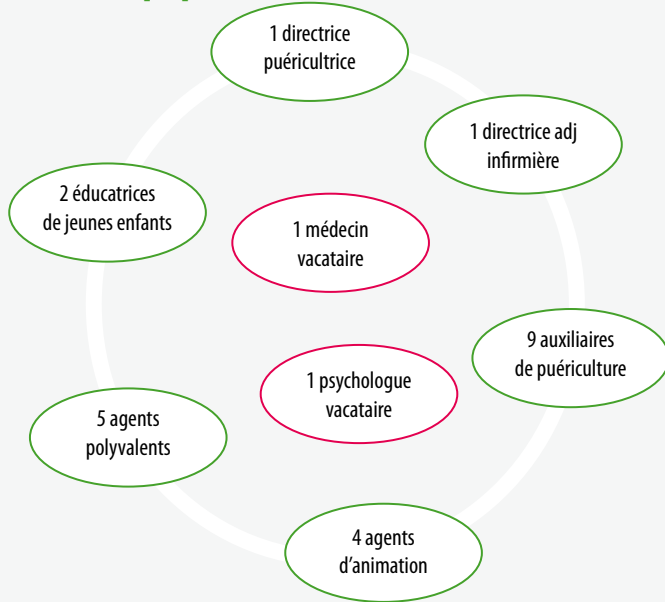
1 directrice puéricultrice

1 directrice adj infirmière

2 éducatrices de jeunes enfants

1 médecin vacataire

9 auxiliaires de puériculture

1 psychologue vacataire

5 agents polyvalents

4 agents d'animation